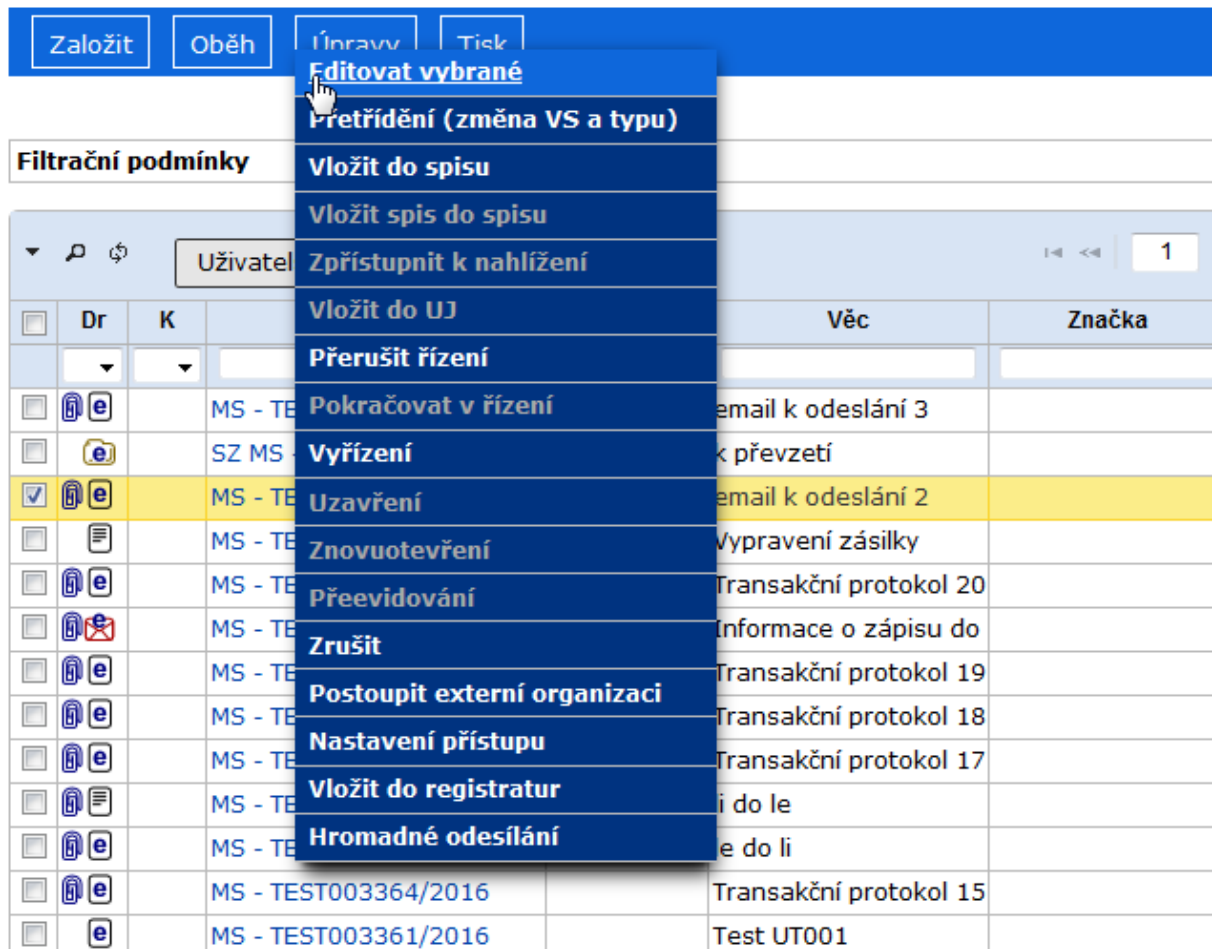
Založit Oběh Úpravy Tisk

Editovat vybrané
Přetřídění (změna VS a typu)
Vložit do spisu
Vložit spis do spisu
Zpřístupnit k nahlížení
Vložit do UJ
Přerušit řízení
Pokračovat v řízení
Vyřízení
Uzavření
Znovuotevření
Přeevidování
Zrušit
Postoupit externí organizaci
Nastavení přístupu
Vložit do registratur
Hromadné odesílání

Filtrační podmínky

Uživatel

1

| | Dr | K | | | Věc | Značka |
|---|---|---|---|---|---|---|
| | | | | | | |
| | | | MS - TE | | email k odeslání 3 | |
| | | | SZ MS | | k převzetí | |
| | | | MS - TE | | email k odeslání 2 | |
| | | | MS - TE | | Vypravení zásilky | |
| | | | MS - TE | | Transakční protokol 20 | |
| | | | MS - TE | | Informace o zápisu do | |
| | | | MS - TE | | Transakční protokol 19 | |
| | | | MS - TE | | Transakční protokol 18 | |
| | | | MS - TE | | Transakční protokol 17 | |
| | | | MS - TE | | li do le | |
| | | | MS - TE | | le do li | |
| | | | MS - TEST003364/2016 | | Transakční protokol 15 | |
| | | | MS - TEST003361/2016 | | Test UT001 | |